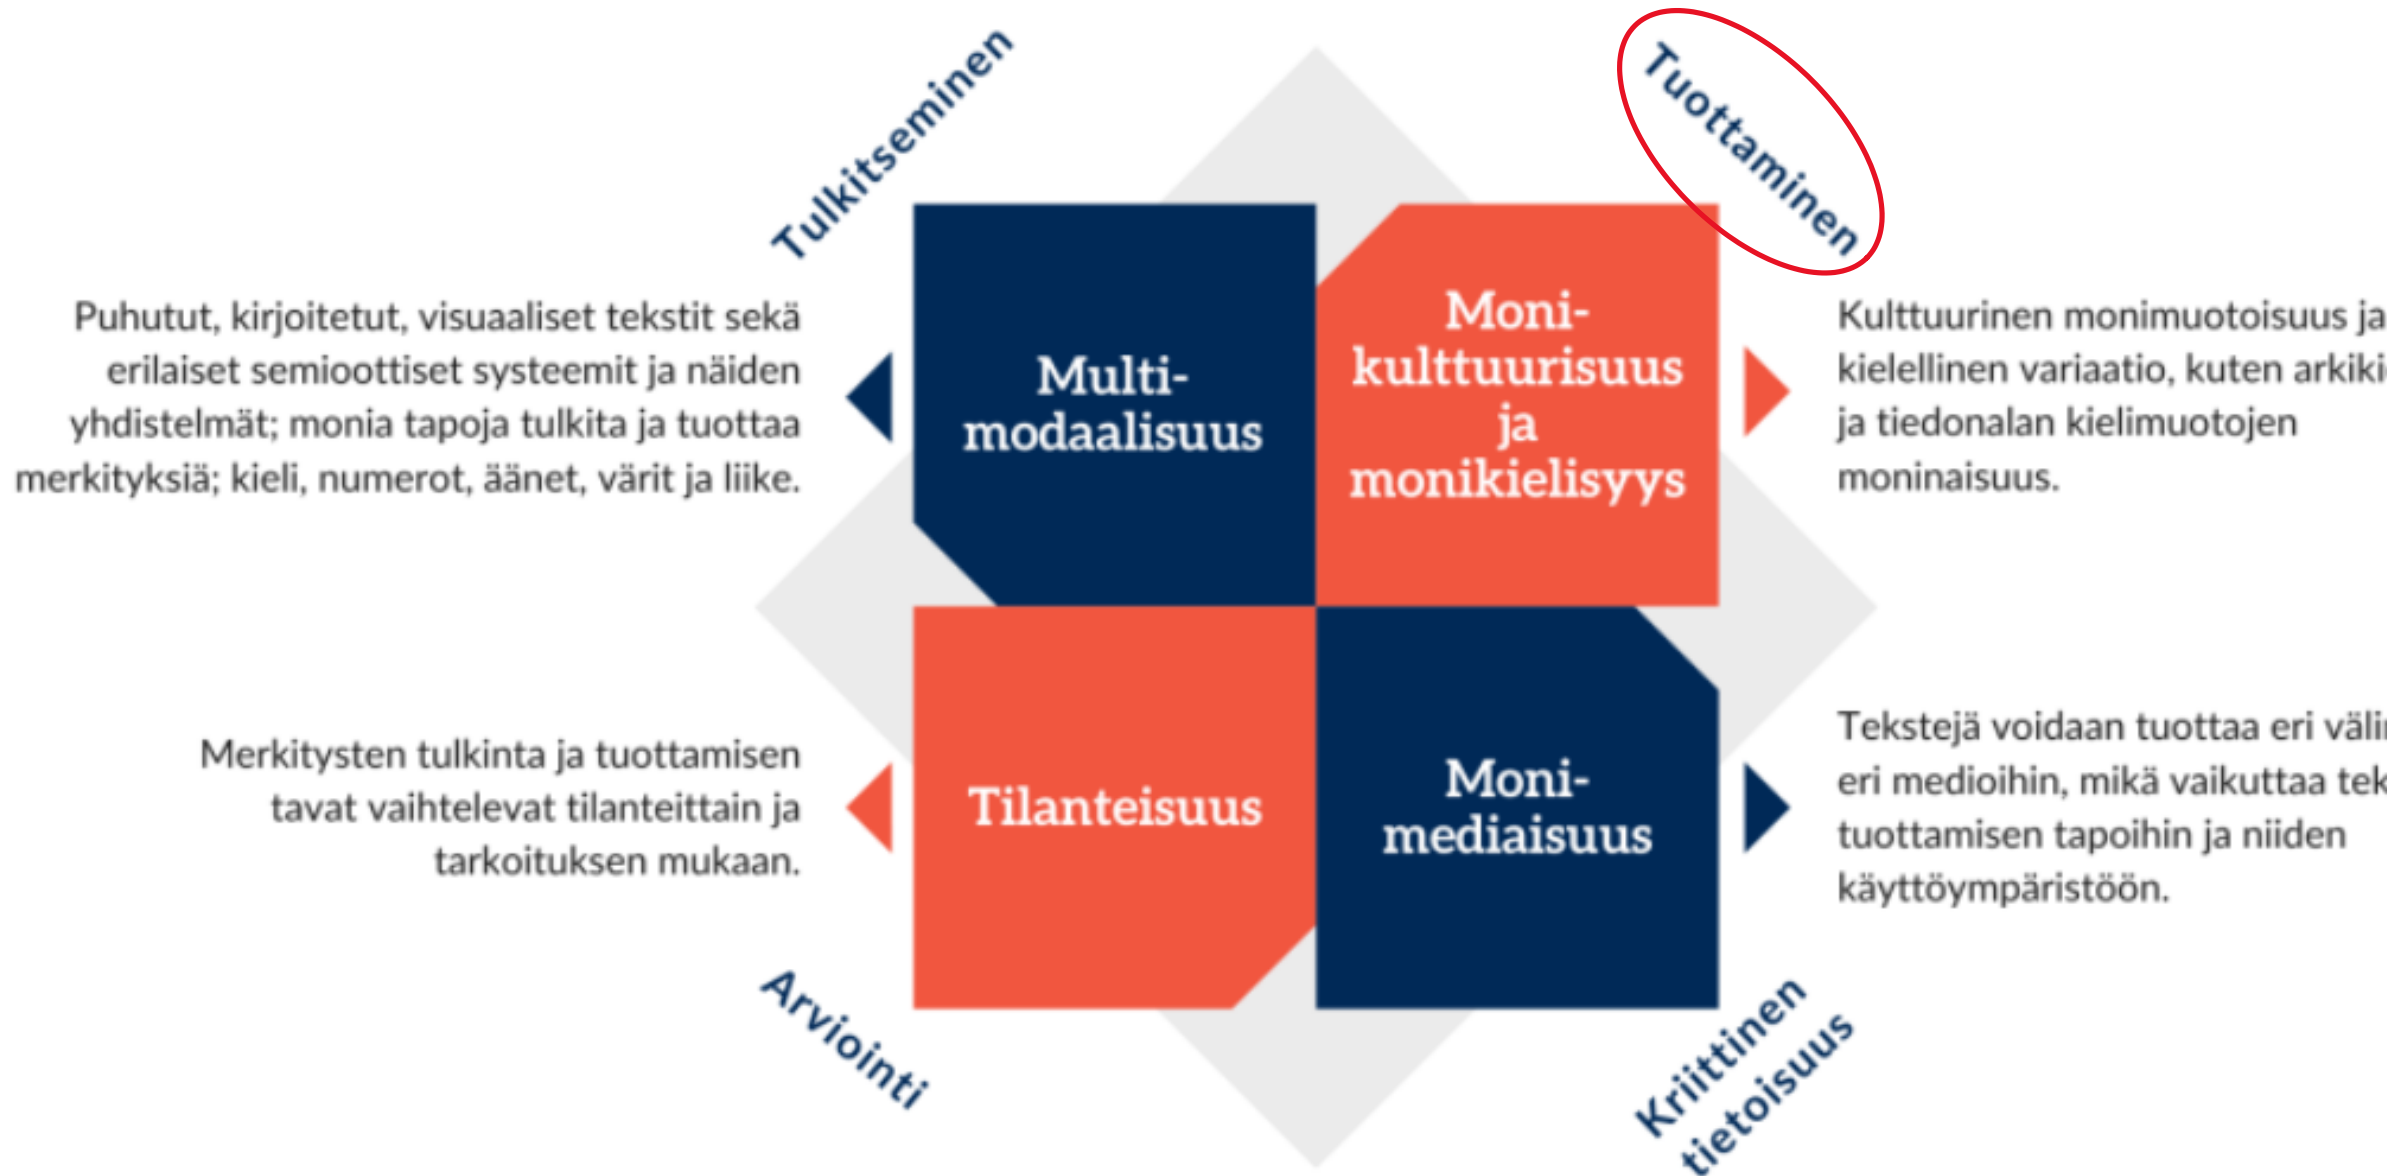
Tulkitseminen

Tuottaminen

Puhutut, kirjoitetut, visuaaliset tekstit sekä erilaiset semioottiset systeemit ja näiden yhdistelmät; monia tapoja tulkita ja tuottaa merkityksiä; kieli, numerot, äänet, värit ja liike.

Multi-modaalisuus

Moni-kulttuurisuus ja monikielisyys

Kulttuurinen monimuotoisuus ja kielellinen variaatio, kuten arkiki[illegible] ja tiedonalan kielimuotojen moninaisuus.

Merkitysten tulkinta ja tuottamisen tavat vaihtelevat tilanteittain ja tarkoituksen mukaan.

Tilanteisuus

Moni-mediaisuus

Tekstejä voidaan tuottaa eri väli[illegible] eri medioihin, mikä vaikuttaa tek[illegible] tuottamisen tapoihin ja niiden käyttöympäristöön.

Arviointi

Kriittinen tietoisuus